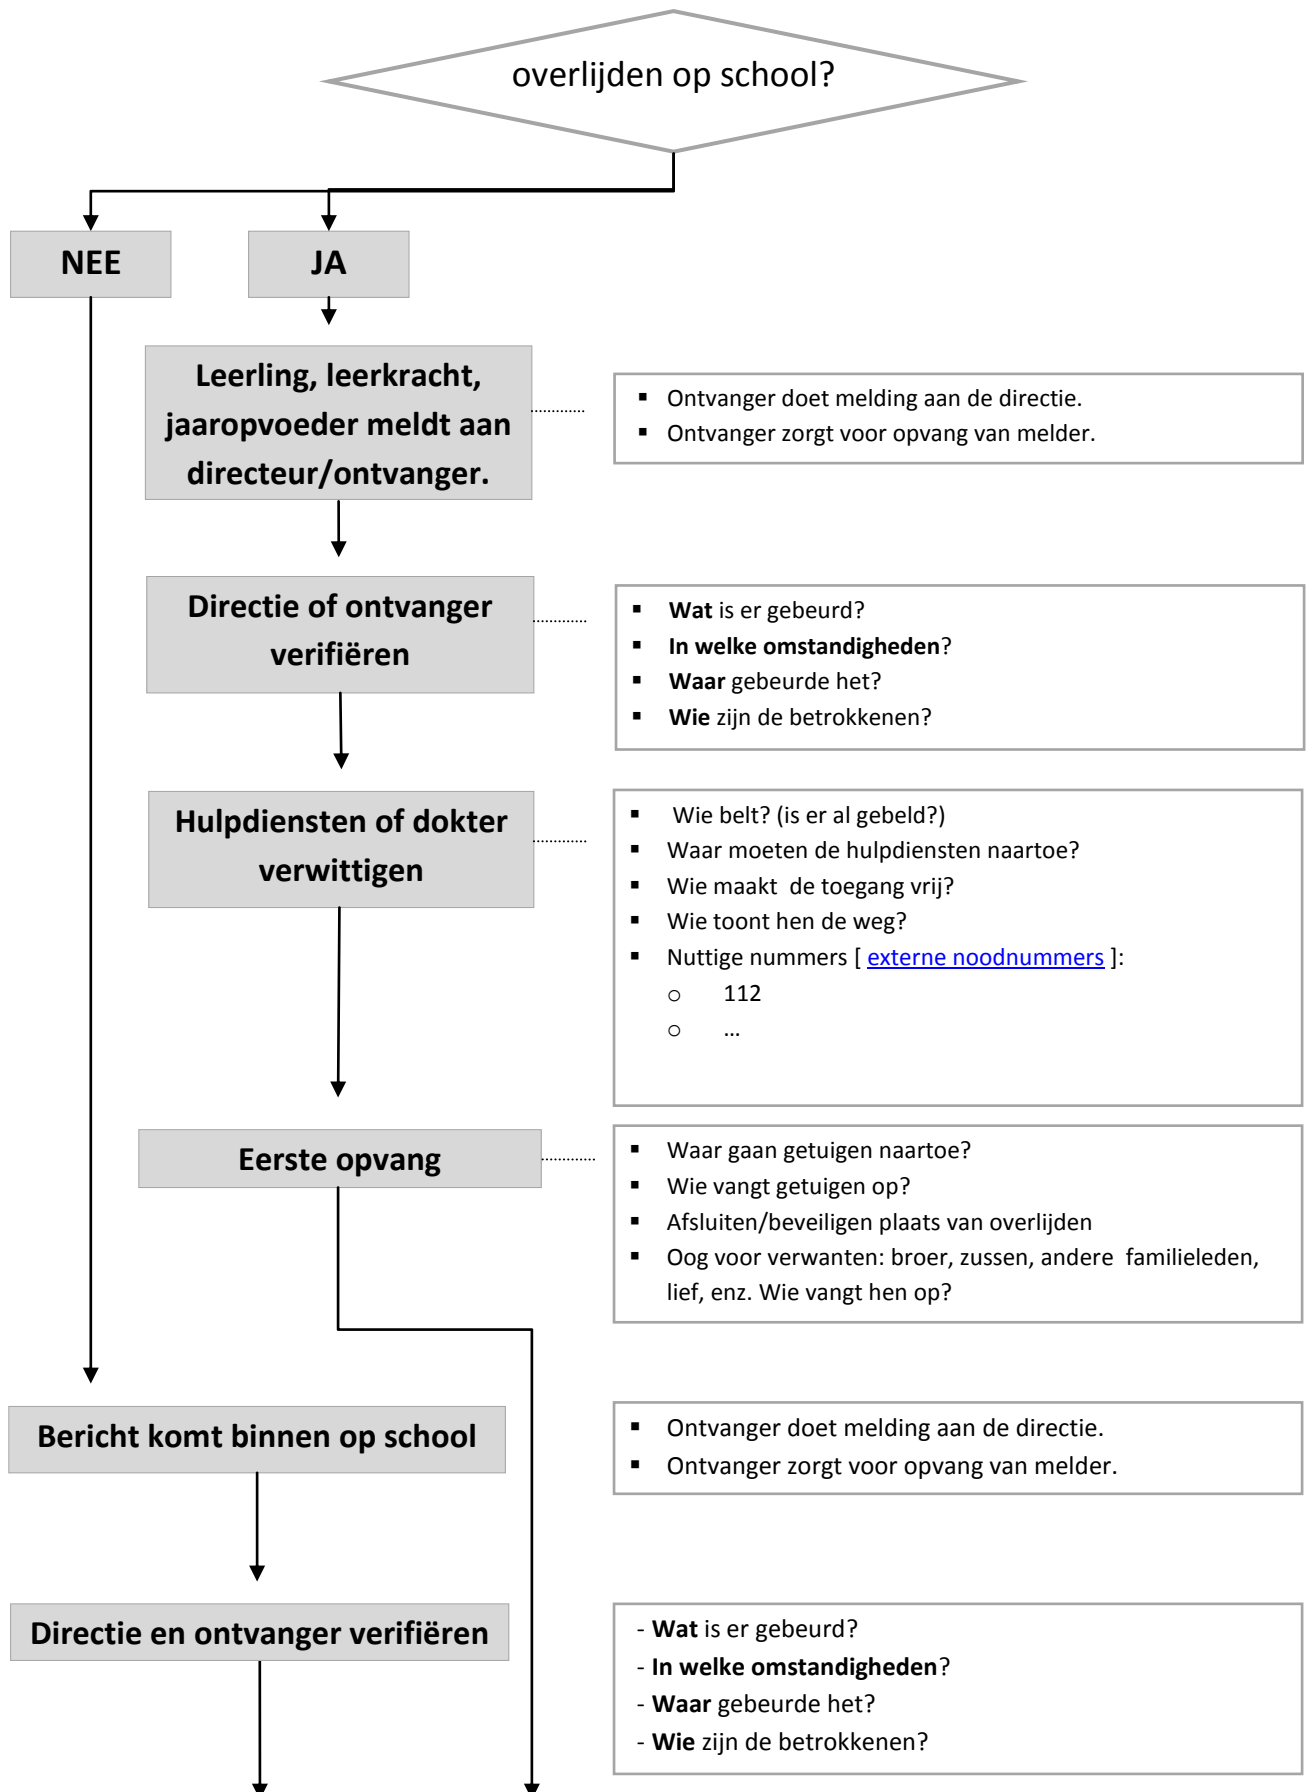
overlijden op school?

NEE

JA

Leerling, leerkracht, jaaropvoeder meldt aan directeur/ontvanger.

- Ontvanger doet melding aan de directie.
- Ontvanger zorgt voor opvang van melder.

Directie of ontvanger verifiëren

- **Wat** is er gebeurd?
- **In welke omstandigheden**?
- **Waar** gebeurde het?
- **Wie** zijn de betrokkenen?

Hulpdiensten of dokter verwittigen

- Wie belt? (is er al gebeld?)
- Waar moeten de hulpdiensten naartoe?
- Wie maakt de toegang vrij?
- Wie toont hen de weg?
- Nuttige nummers [ externe noodnummers ]:
  - 112
  - ...

Eerste opvang

- Waar gaan getuigen naartoe?
- Wie vangt getuigen op?
- Afsluiten/beveiligen plaats van overlijden
- Oog voor verwanten: broer, zussen, andere familieleden, lief, enz. Wie vangt hen op?

Bericht komt binnen op school

- Ontvanger doet melding aan de directie.
- Ontvanger zorgt voor opvang van melder.

Directie en ontvanger verifiëren

- **Wat** is er gebeurd?
- **In welke omstandigheden**?
- **Waar** gebeurde het?
- **Wie** zijn de betrokkenen?